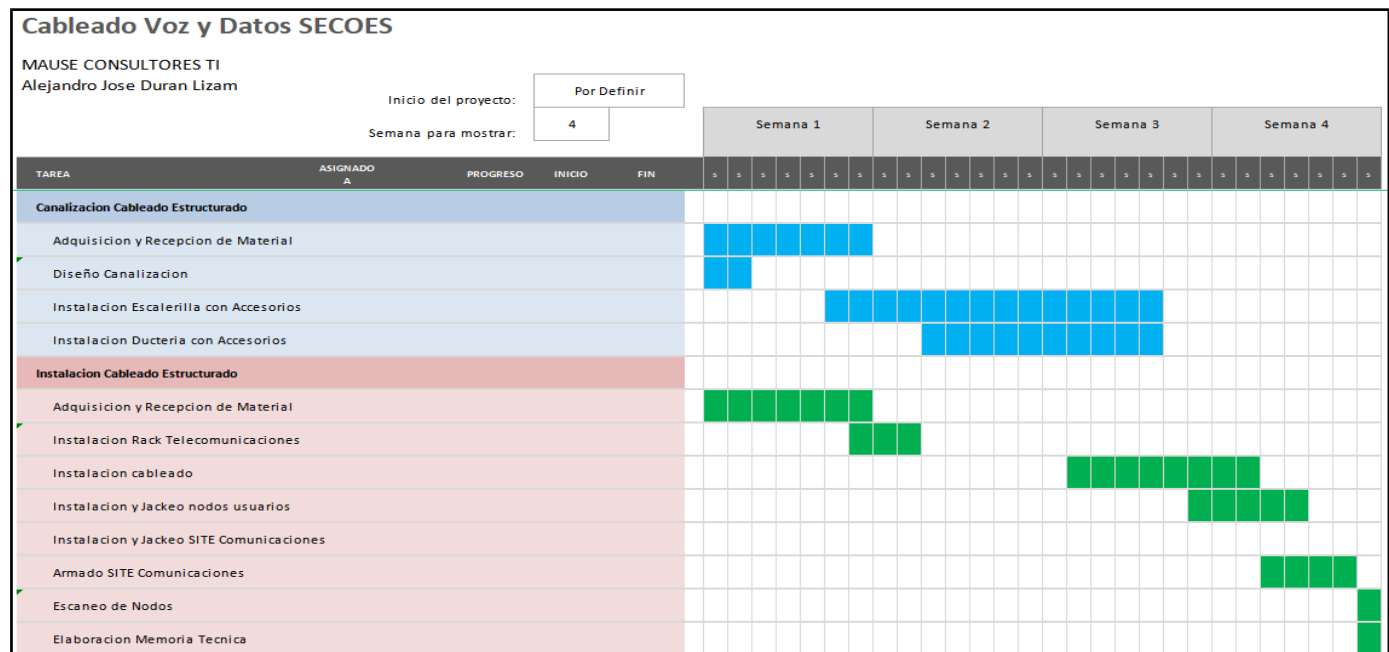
Cableado Voz y Datos SECOES

MAUSE CONSULTORES TI
Alejandro Jose Duran Lizam

Inicio del proyecto: Por Definir

Semana para mostrar: 4

| Semana 1 | Semana 2 | Semana 3 | Semana 4 |
|---|---|---|---|

| TAREA | ASIGNADO A | PROGRESO | INICIO | FIN | s | s | s | s | s | s | s | s | s | s | s | s | s | s | s | s | s | s | s | s | s | s | s | s | s | s | s | s |
|---|---|---|---|---|---|---|---|---|---|---|---|---|---|---|---|---|---|---|---|---|---|---|---|---|---|---|---|---|---|---|---|---|
| Canalizacion Cableado Estructurado | | | | | | | | | | | | | | | | | | | | | | | | | | | | | | | | |
| Adquisicion y Recepcion de Material | | | | | | | | | | | | | | | | | | | | | | | | | | | | | | | | |
| Diseño Canalizacion | | | | | | | | | | | | | | | | | | | | | | | | | | | | | | | | |
| Instalacion Escalerilla con Accesorios | | | | | | | | | | | | | | | | | | | | | | | | | | | | | | | | |
| Instalacion Ducteria con Accesorios | | | | | | | | | | | | | | | | | | | | | | | | | | | | | | | | |
| Instalacion Cableado Estructurado | | | | | | | | | | | | | | | | | | | | | | | | | | | | | | | | |
| Adquisicion y Recepcion de Material | | | | | | | | | | | | | | | | | | | | | | | | | | | | | | | | |
| Instalacion Rack Telecomunicaciones | | | | | | | | | | | | | | | | | | | | | | | | | | | | | | | | |
| Instalacion cableado | | | | | | | | | | | | | | | | | | | | | | | | | | | | | | | | |
| Instalacion y Jackeo nodos usuarios | | | | | | | | | | | | | | | | | | | | | | | | | | | | | | | | |
| Instalacion y Jackeo SITE Comunicaciones | | | | | | | | | | | | | | | | | | | | | | | | | | | | | | | | |
| Armado SITE Comunicaciones | | | | | | | | | | | | | | | | | | | | | | | | | | | | | | | | |
| Escaneo de Nodos | | | | | | | | | | | | | | | | | | | | | | | | | | | | | | | | |
| Elaboracion Memoria Tecnica | | | | | | | | | | | | | | | | | | | | | | | | | | | | | | | | |